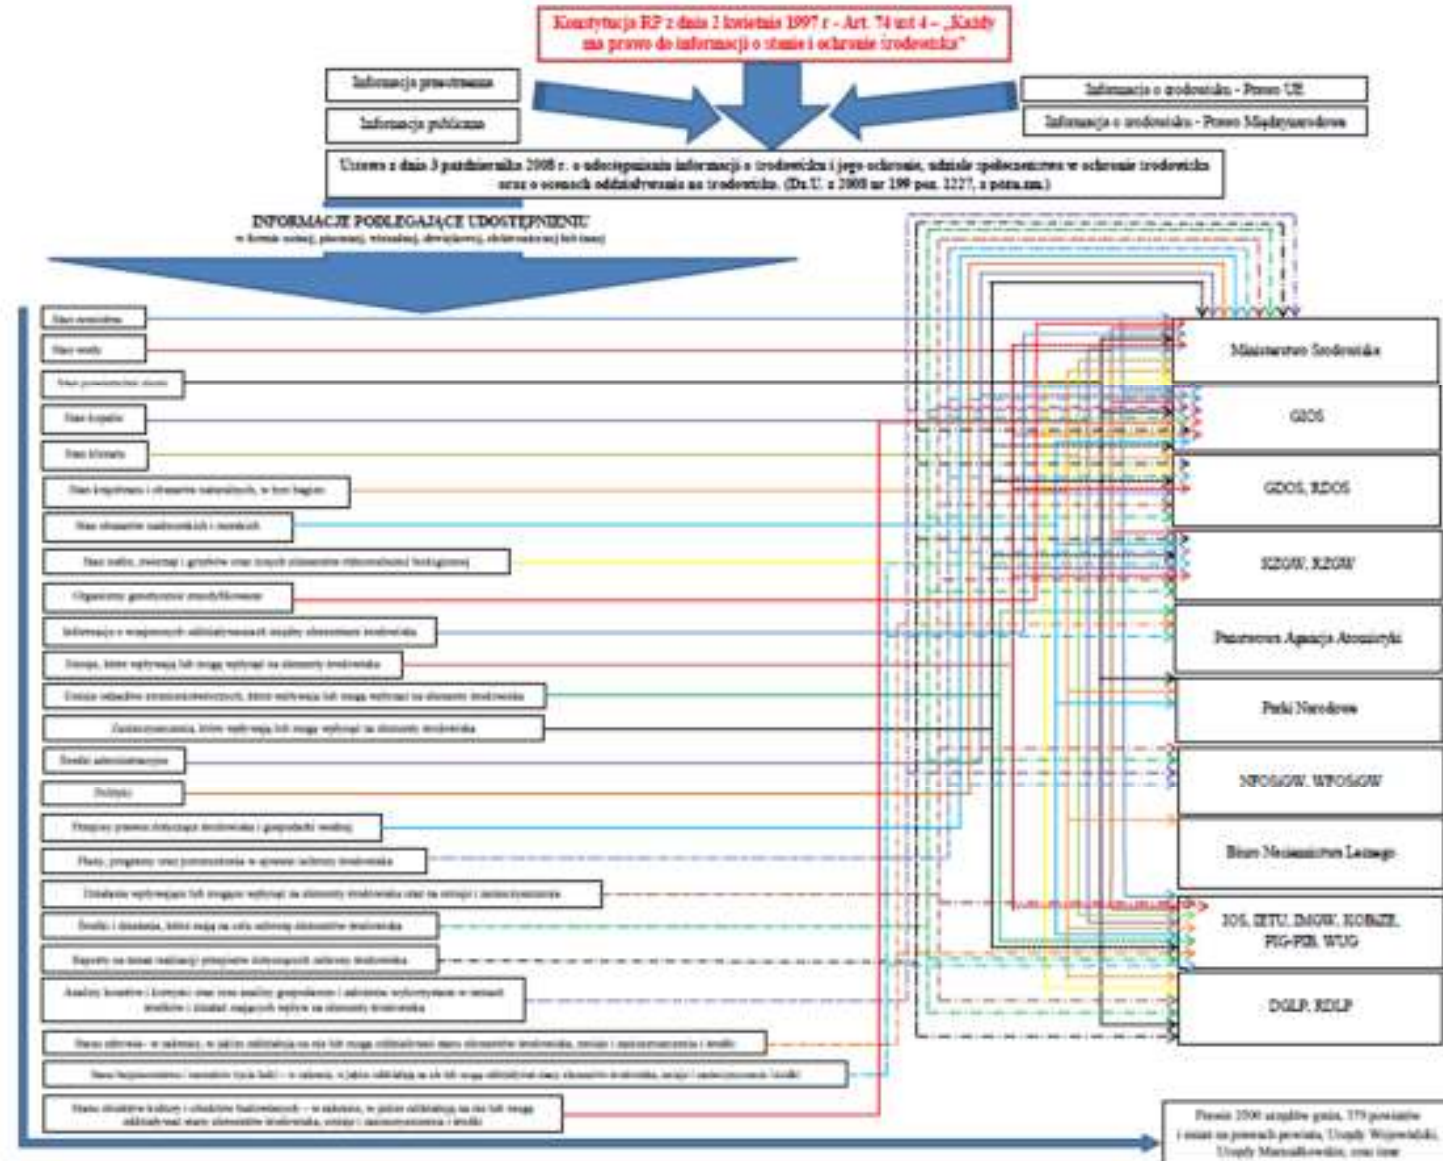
Konstytucja RP z dnia 2 kwietnia 1997 r - Art. 74 ust 4 – „Każdy ma prawo do informacji o stanie i ochronie środowiska"

Informacja przestrzenna

Informacja publiczna

Informacja o środowisku - Prawo UE

Informacja o środowisku - Prawo Międzynarodowe

Ustawa z dnia 3 października 2008 r. o udostępnianiu informacji o środowisku i jego ochronie, udziale społeczeństwa w ochronie środowiska oraz o ocenach oddziaływania na środowisko. (Dz.U. z 2008 nr 199 poz. 1227, z późn.zm.)

INFORMACJE PODLEGAJĄCE UDOSTĘPNIENIU
w formie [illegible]

Stan powietrza
Stan wody
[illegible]
Stan kopalin
Stan klimatu
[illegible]
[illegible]
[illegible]
Organizmy genetycznie zmodyfikowane
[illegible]
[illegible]
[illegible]
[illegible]
Środki administracyjne
Polityki
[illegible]
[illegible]
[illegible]
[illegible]
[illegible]
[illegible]
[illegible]
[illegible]
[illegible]

Ministerstwo Środowiska
GIOŚ
GDOŚ, RDOŚ
KZGW, RZGW
Państwowa Agencja Atomistyki
Parki Narodowe
NFOŚiGW, WFOŚiGW
Biuro Nasiennictwa Leśnego
IOŚ, IETU, IMGW, KOBiZE, PIG-PIB, WUG
DGLP, RDLP

Ponad 2500 urzędów gmin, 379 powiatów i miast na prawach powiatu, Urzędy Wojewódzkie, Urzędy Marszałkowskie, inne